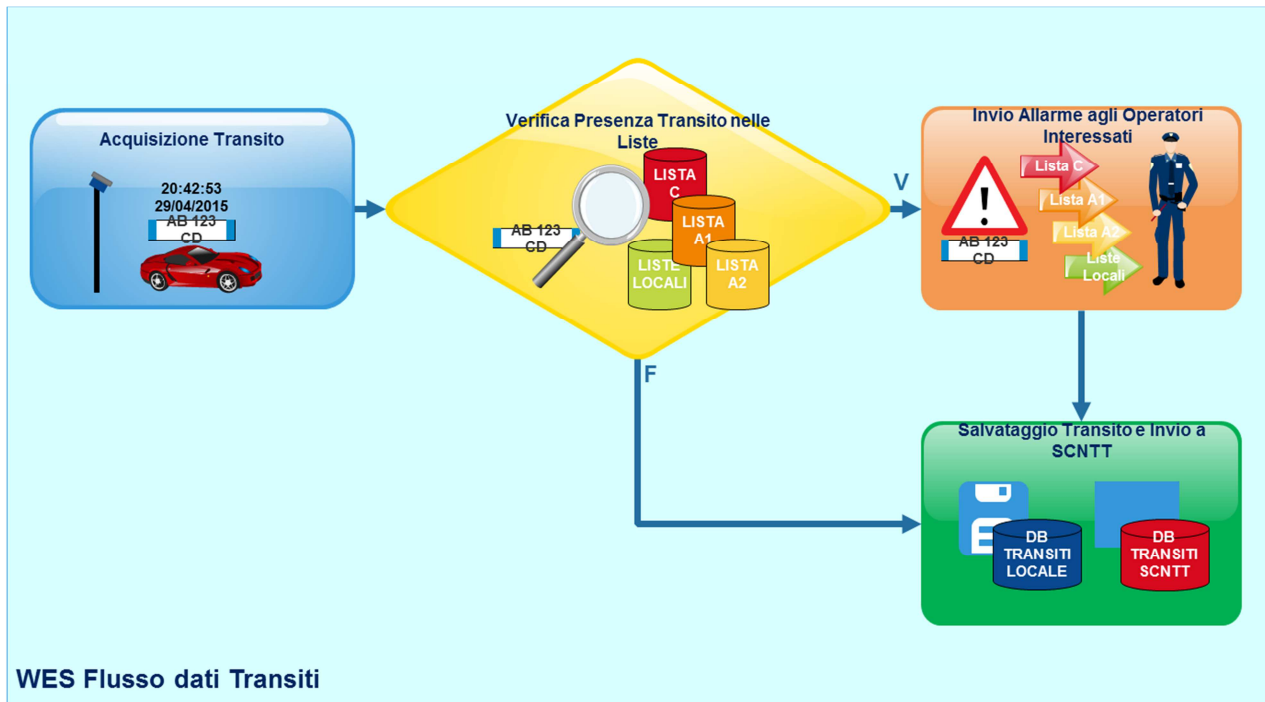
Acquisizione Transito

20:42:53
29/04/2015
AB 123
CD

Verifica Presenza Transito nelle Liste

AB 123
CD

LISTA C

LISTA A1

LISTE LOCALI

LISTA A2

V

F

Invio Allarme agli Operatori Interessati

AB 123
CD

Lista C

Lista A1

Lista A2

Liste Locali

Salvataggio Transito e Invio a SCNTT

DB TRANSITI LOCALE

DB TRANSITI SCNTT

WES Flusso dati Transiti